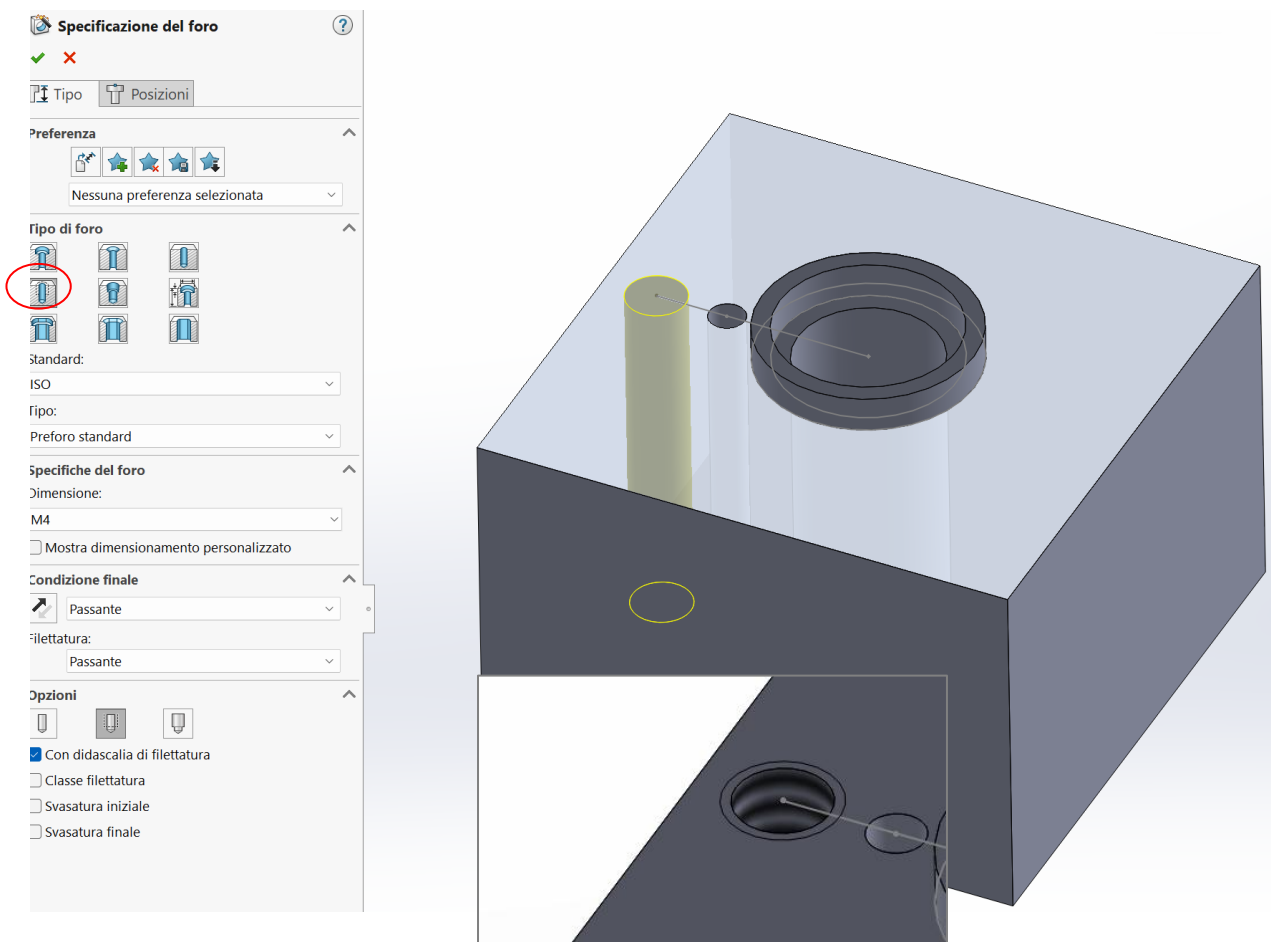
Specificazione del foro

Tipo
Posizioni

Preferenza

Nessuna preferenza selezionata

Tipo di foro

Standard:
ISO
Tipo:
Preforo standard

Specifiche del foro
Dimensione:
M4
Mostra dimensionamento personalizzato

Condizione finale
Passante
Filettatura:
Passante

Opzioni
Con didascalia di filettatura
Classe filettatura
Svasatura iniziale
Svasatura finale